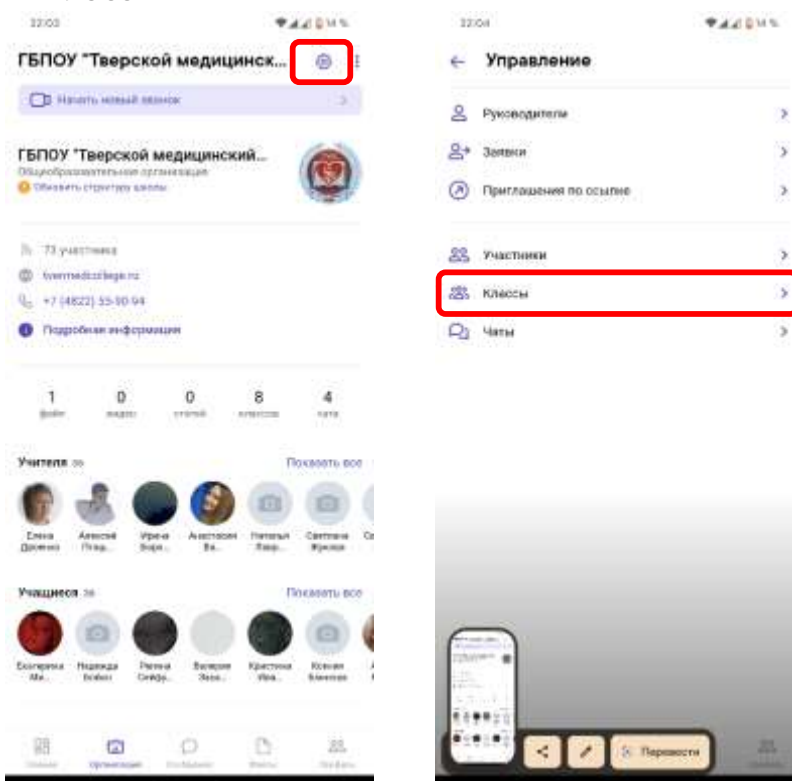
22:03

ГБПОУ "Тверской медицинск...

Начать новый звонок

ГБПОУ "Тверской медицинский...
Общеобразовательная организация
Обновить структуру школы

73 участника
tvermedcollege.ru
+7 (4822) 33-50-94
Подробная информация

1 файл
0 видео
0 статей
8 классов
4 чата

Учителя 36
Показать все

Елена Долженко
Алексей Плащ...
Ирина Вора...
Анастасия Ва...
Наталья Лавр...
Светлана Жукова
Св...

Учащиеся 38
Показать все

Екатерина Ми...
Надежда Бойко
Регина Сейфр...
Валерия Якоб...
Кристина Ива...
Ксения Власова
А...

Главная
Организация
Сообщения
Файлы
Профиль

22:04

Управление

Руководители
Заявки
Приглашения по ссылке

Участники
Классы
Чаты

Перевести